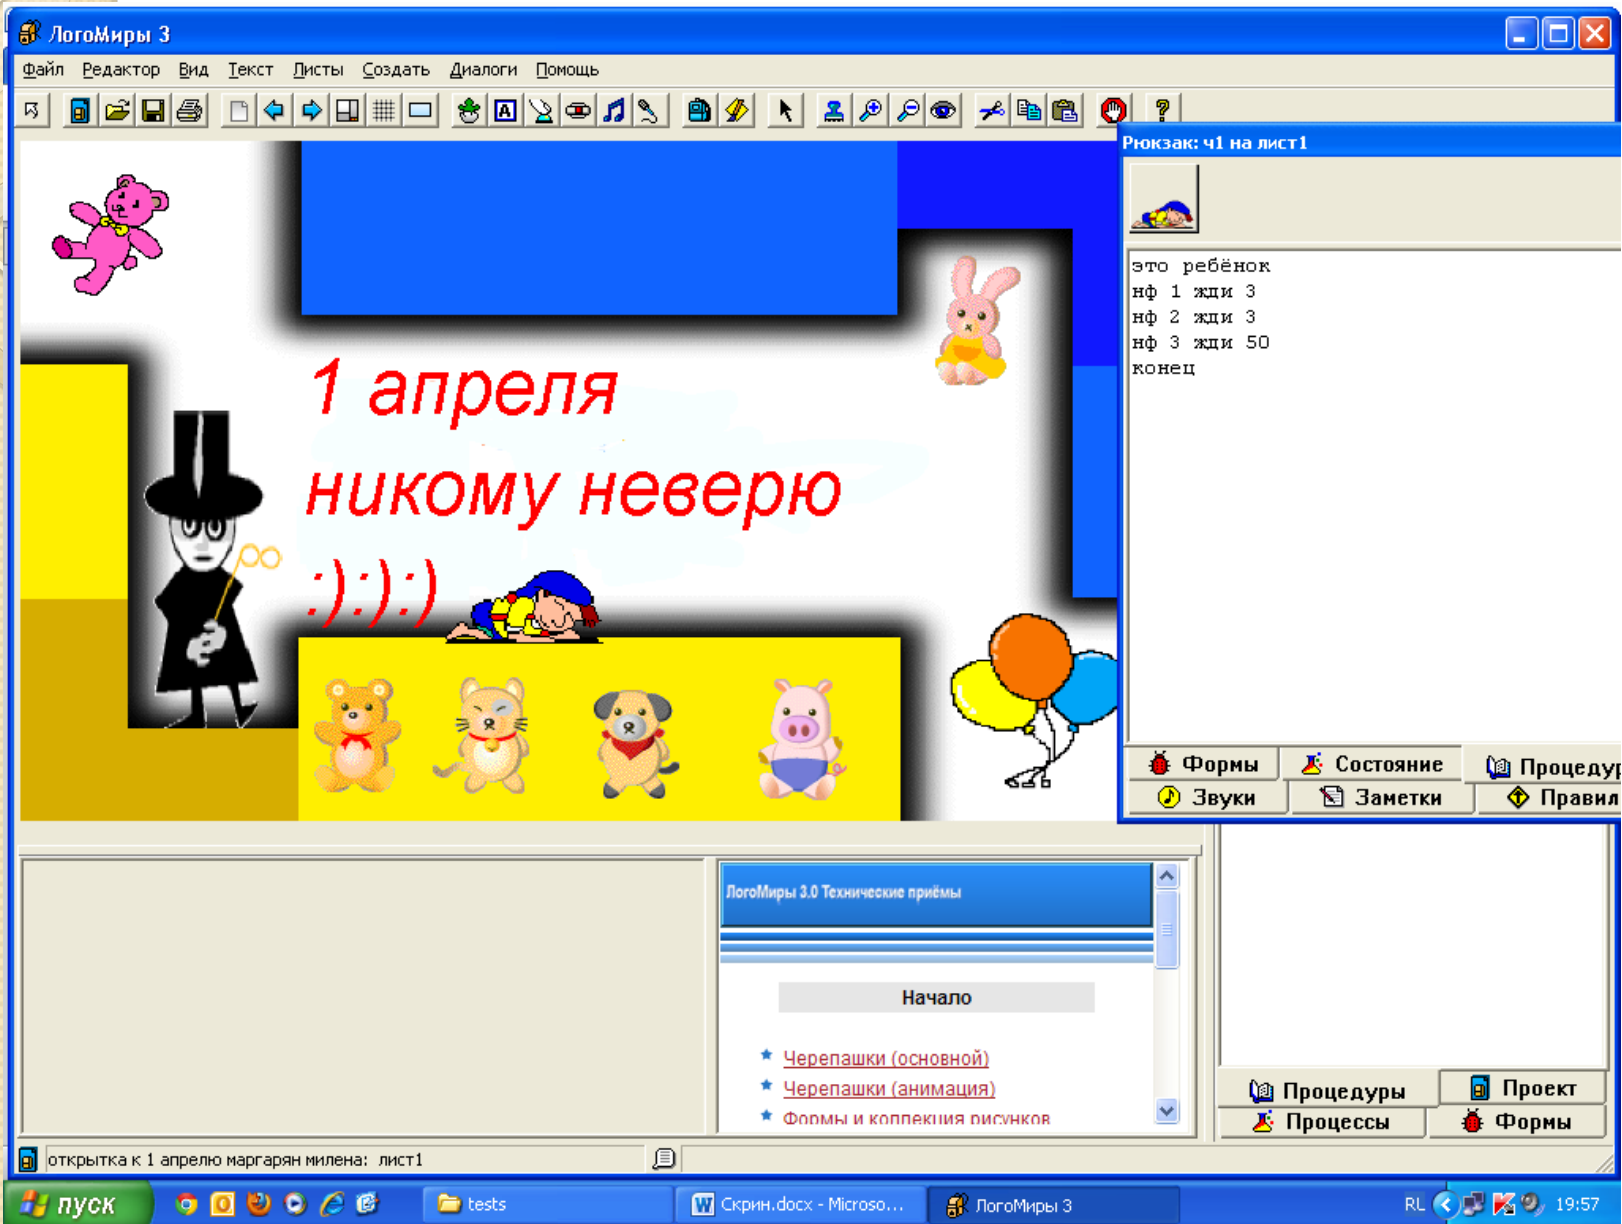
ЛогоМиры 3

Файл Редактор Вид Текст Листы Создать Диалоги Помощь

Рюкзак: ч1 на лист1

это ребёнок
нф 1 жди 3
нф 2 жди 3
нф 3 жди 50
конец

Формы Состояние Процедур
Звуки Заметки Правил

1 апреля
никому неверю
:):):)

ЛогоМиры 3.0 Технические приёмы

Начало

Черепашки (основной)
Черепашки (анимация)
Формы и коллекция рисунков

Процедуры Проект
Процессы Формы

открытка к 1 апрелю маргарян милена: лист1

пуск tests Скрин.docx - Microso... ЛогоМиры 3 RL 19:57